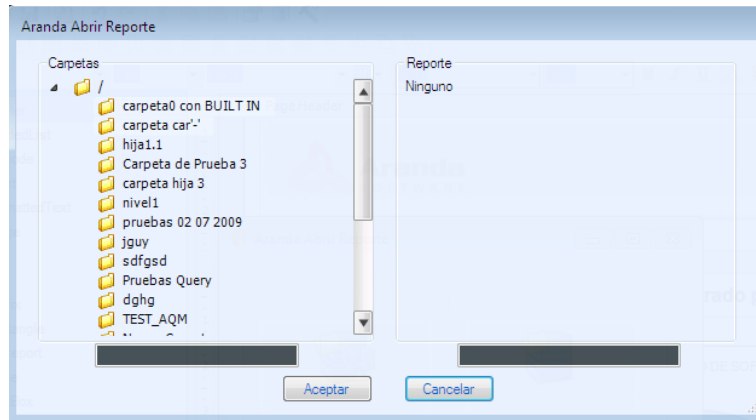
Aranda Abrir Reporte

Carpetas

/
carpeta0 con BUILT IN
carpeta car'-'
hija1.1
Carpeta de Prueba 3
carpeta hija 3
nivel1
pruebas 02 07 2009
jguy
sdfgsd
Pruebas Query
dghg
TEST_AQM
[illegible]

Reporte

Ninguno

Aceptar
Cancelar